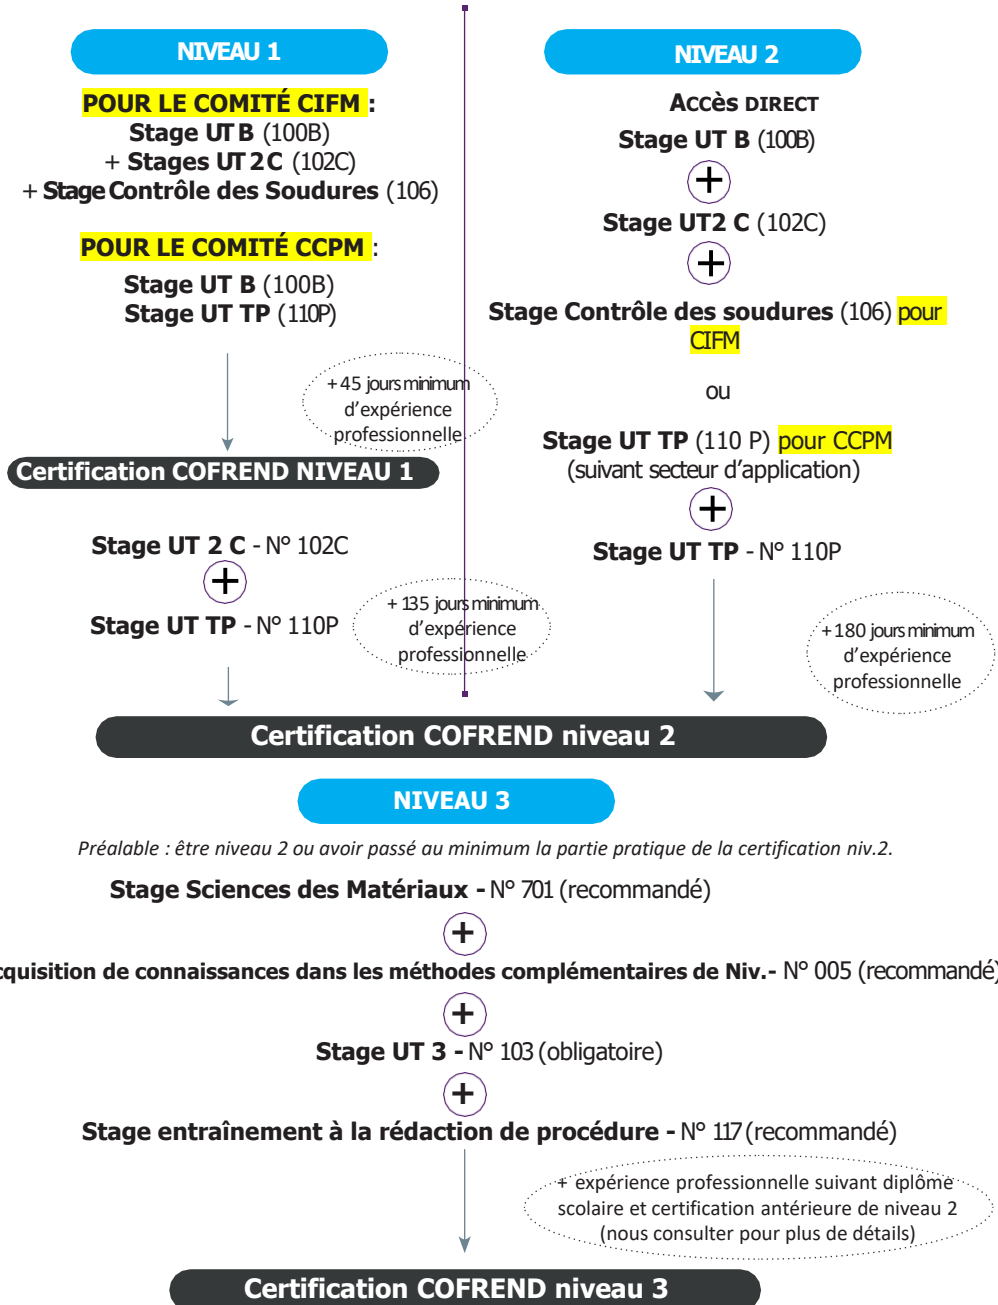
NIVEAU 1

POUR LE COMITÉ CIFM :
Stage UT B (100B)
+ Stages UT 2C (102C)
+ Stage Contrôle des Soudures (106)

POUR LE COMITÉ CCPM :
Stage UT B (100B)
Stage UT TP (110P)

+ 45 jours minimum d'expérience professionnelle

Certification COFREND NIVEAU 1

Stage UT 2 C - N° 102C
+
Stage UT TP - N° 110P

+ 135 jours minimum d'expérience professionnelle

NIVEAU 2

Accès direct
Stage UT B (100B)
+
Stage UT2 C (102C)
+
Stage Contrôle des soudures (106) pour CIFM

ou

Stage UT TP (110 P) pour CCPM
(suivant secteur d'application)
+
Stage UT TP - N° 110P

+ 180 jours minimum d'expérience professionnelle

Certification COFREND niveau 2

NIVEAU 3

Préalable : être niveau 2 ou avoir passé au minimum la partie pratique de la certification niv.2.

Stage Sciences des Matériaux - N° 701 (recommandé)
+
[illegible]cquisition de connaissances dans les méthodes complémentaires de Niv.- N° 005 (recommandé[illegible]
+
Stage UT 3 - N° 103 (obligatoire)
+
Stage entraînement à la rédaction de procédure - N° 117 (recommandé)

+ expérience professionnelle suivant diplôme scolaire et certification antérieure de niveau 2 (nous consulter pour plus de détails)

Certification COFREND niveau 3